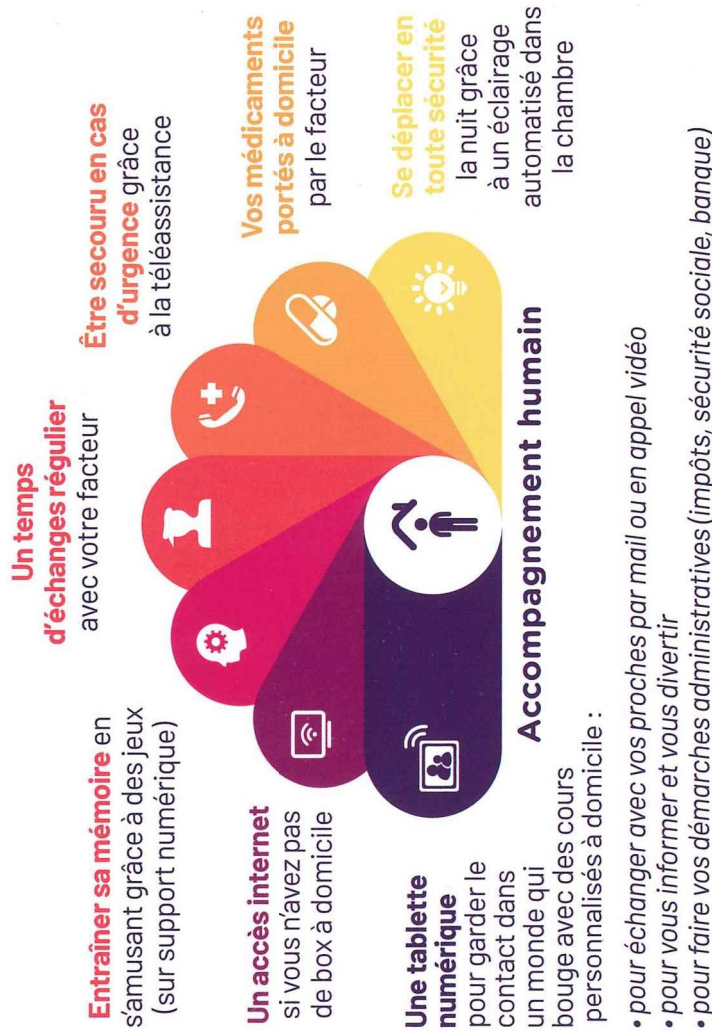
Entraîner sa mémoire en s'amusant grâce à des jeux (sur support numérique)

Un temps d'échanges régulier avec votre facteur

Être secouru en cas d'urgence grâce à la téléassistance

Vos médicaments portés à domicile par le facteur

Se déplacer en toute sécurité la nuit grâce à un éclairage automatisé dans la chambre

Un accès internet si vous n'avez pas de box à domicile

Une tablette numérique pour garder le contact dans un monde qui bouge avec des cours personnalisés à domicile :

Accompagnement humain

• pour échanger avec vos proches par mail ou en appel vidéo
• pour vous informer et vous divertir
• pour faire vos démarches administratives (impôts, sécurité sociale, banque)